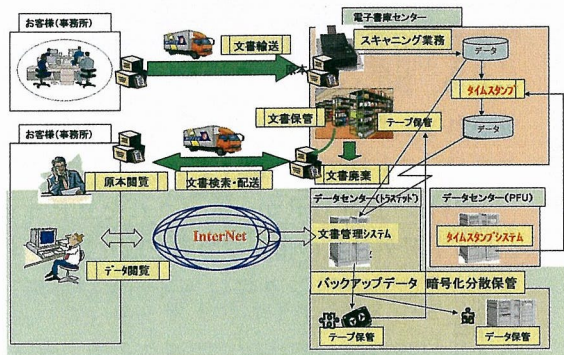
お客様（事務所）

文書輸送

電子書庫センター

スキャニング業務

データ

原本

タイムスタンプ

テープ保管

データ

文書保管

お客様（事務所）

文書廃棄

原本閲覧

文書検索・配送

データセンター（トラステッド）

データセンター（PFU）

InterNet

文書管理システム

タイムスタンプシステム

データ閲覧

バックアップデータ　暗号化分散保管

テープ保管

データ保管